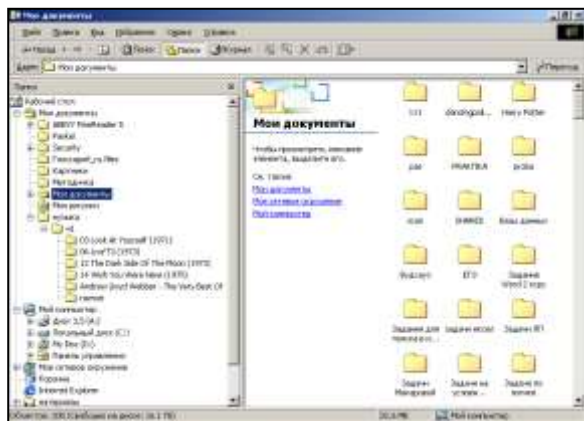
Мои документы

Файл Правка Вид Избранное Сервис Справка

Назад Поиск Папки Журнал

Адрес Мои документы Переход

Папки

Рабочий стол
Мои документы
ABBYY FineReader 5
Pascal
Security
Глоссарий_ru files
Картинки
Методичка
Мои документы
Мои рисунки
музыка
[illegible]
03 Look At Yourself (1971)
06 Love'73 (1973)
13 The Dark Side Of The Moon (1973)
14 Wish You Were Here (1975)
Andrew Lloyd Webber - The Very Best Of
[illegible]
Мой компьютер
Диск 3,5 (A:)
Локальный диск (C:)
My Disc (D:)
Панель управления
Мое сетевое окружение
Корзина
Internet Explorer
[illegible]

Мои документы

Чтобы просмотреть описание элемента, выделите его.

См. также:
Мои документы
Мое сетевое окружение
Мой компьютер

111
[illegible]
Harry Potter
pas
PRAKTIKA
proba
scan
SHARED
Базы данных
Вырезал
ЕГЭ
Задание Word 2 курс
Задания для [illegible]
Задания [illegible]
Задания ВП
Задания Макарова
Задания на устную ...
Задания по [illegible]

Объектов: 335 (Свободно на диске: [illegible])
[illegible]
Мой компьютер